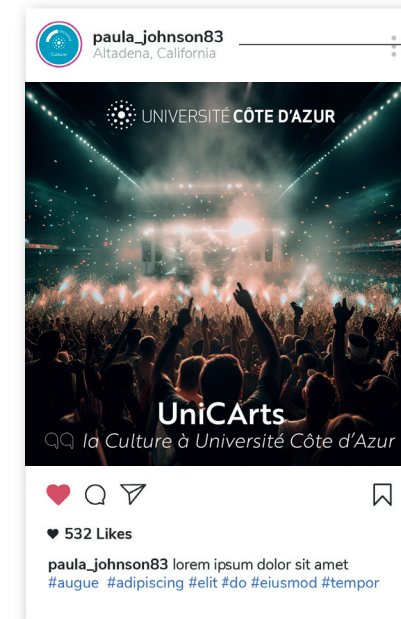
paula_johnson83
Altadena, California

UNIVERSITÉ CÔTE D'AZUR

UniCArts
la Culture à Université Côte d'Azur

♥ 532 Likes

paula_johnson83 lorem ipsum dolor sit amet #augue #adipiscing #elit #do #eiusmod #tempor